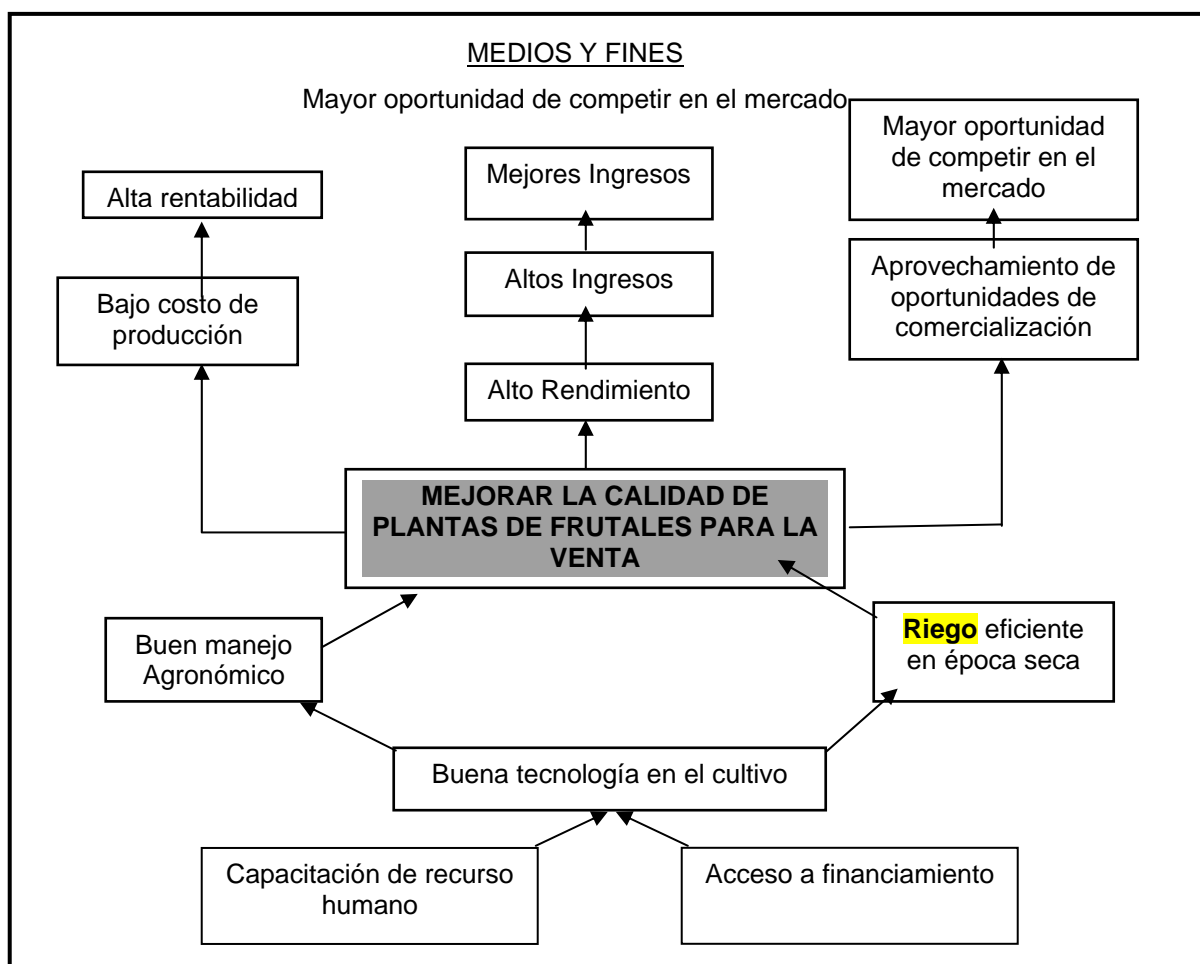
MEDIOS Y FINES

Mayor oportunidad de competir en el mercado

Alta rentabilidad

Mejores Ingresos

Mayor oportunidad de competir en el mercado

Bajo costo de producción

Altos Ingresos

Aprovechamiento de oportunidades de comercialización

Alto Rendimiento

MEJORAR LA CALIDAD DE PLANTAS DE FRUTALES PARA LA VENTA

Buen manejo Agronómico

Riego eficiente en época seca

Buena tecnología en el cultivo

Capacitación de recurso humano

Acceso a financiamiento